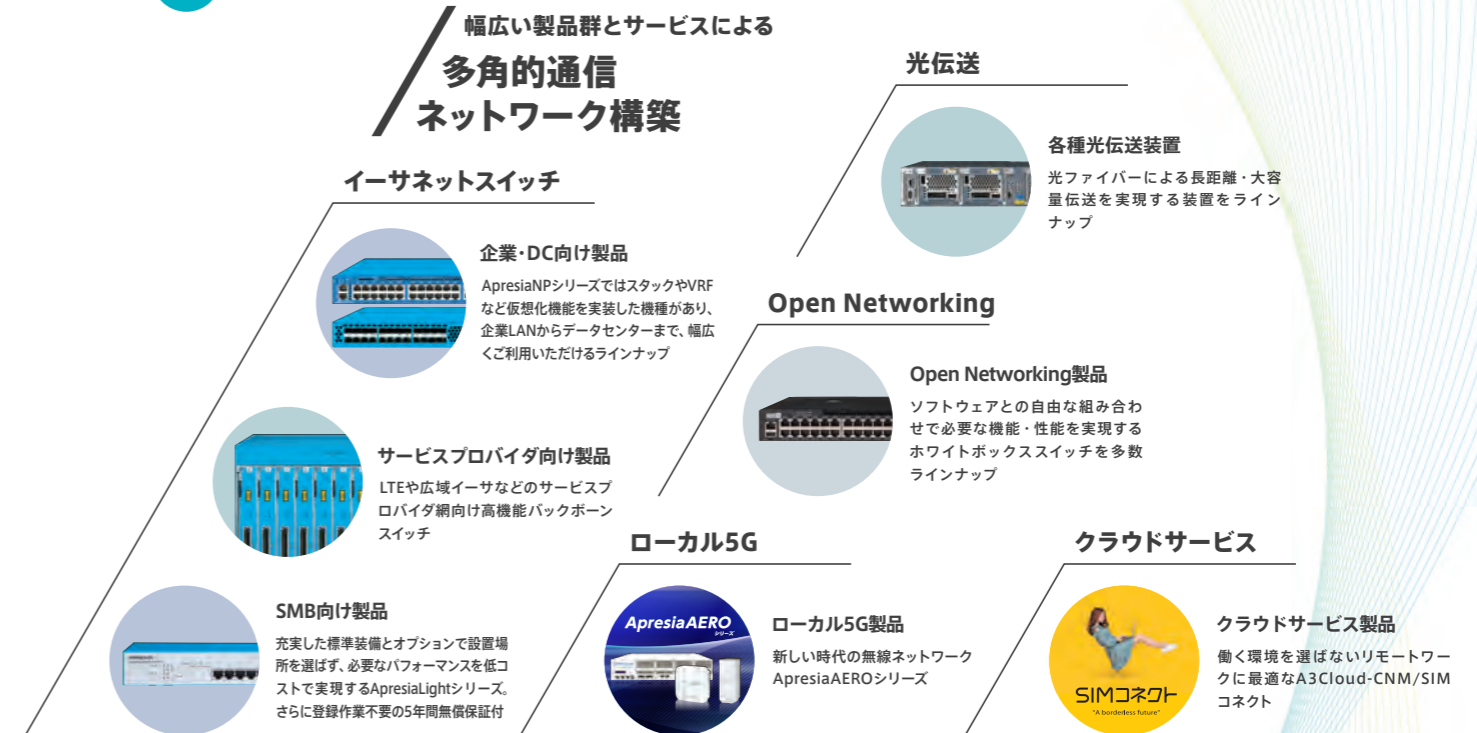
幅広い製品群とサービスによる
多角的通信
ネットワーク構築

イーサネットスイッチ

企業・DC向け製品
ApresiaNPシリーズではスタックやVRFなど仮想化機能を実装した機種があり、企業LANからデータセンターまで、幅広くご利用いただけるラインナップ

サービスプロバイダ向け製品
LTEや広域イーサなどのサービスプロバイダ網向け高機能バックボーンスイッチ

SMB向け製品
充実した標準装備とオプションで設置場所を選ばず、必要なパフォーマンスを低コストで実現するApresiaLightシリーズ。さらに登録作業不要の5年間無償保証付

光伝送

各種光伝送装置
光ファイバーによる長距離・大容量伝送を実現する装置をラインナップ

Open Networking

Open Networking製品
ソフトウェアとの自由な組み合わせで必要な機能・性能を実現するホワイトボックススイッチを多数ラインナップ

ローカル5G

ApresiaAERO シリーズ

ローカル5G製品
新しい時代の無線ネットワーク ApresiaAEROシリーズ

クラウドサービス

SIMコネクト
"A borderless future"

クラウドサービス製品
働く環境を選ばないリモートワークに最適なA3Cloud-CNM/SIMコネクト